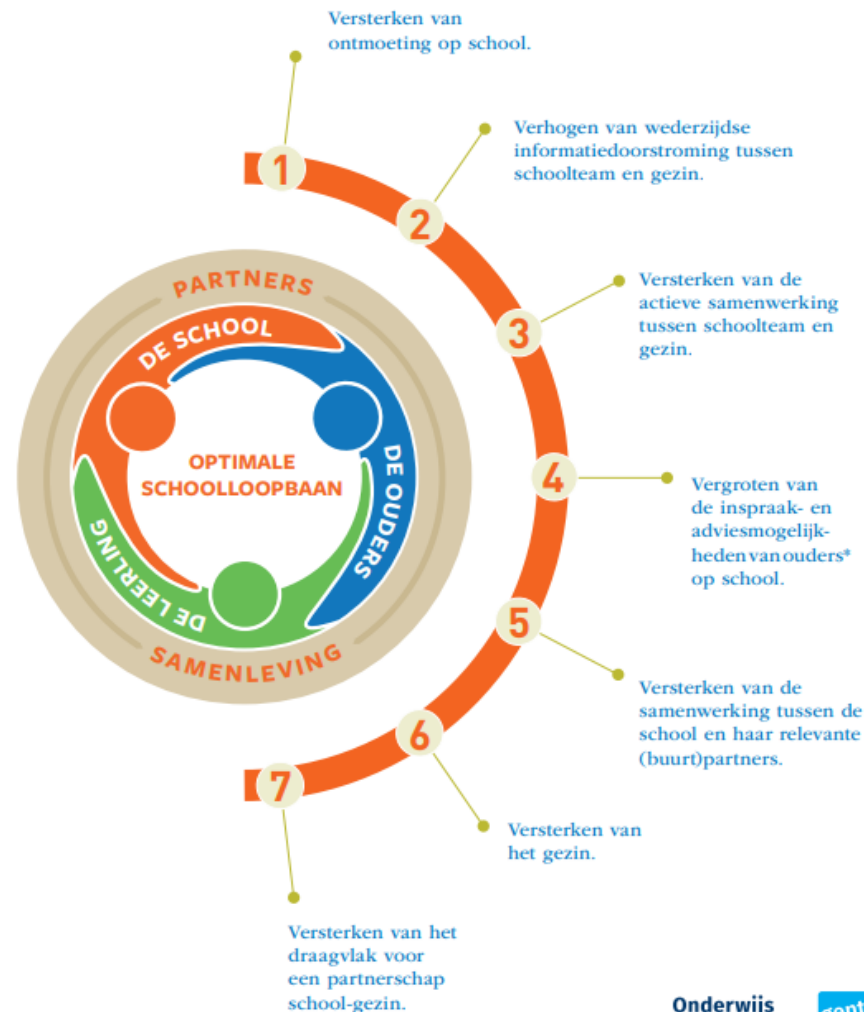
Versterken van ontmoeting op school.

Verhogen van wederzijdse informatiedoorstroming tussen schoolteam en gezin.

Versterken van de actieve samenwerking tussen schoolteam en gezin.

Vergroten van de inspraak- en adviesmogelijkheden van ouders* op school.

Versterken van de samenwerking tussen de school en haar relevante (buurt)partners.

Versterken van het gezin.

Versterken van het draagvlak voor een partnerschap school-gezin.

1
2
3
4
5
6
7

PARTNERS
DE SCHOOL
DE OUDERS
DE LEERLING
OPTIMALE SCHOOLLOOPBAAN
SAMENLEVING

Onderwijs
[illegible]